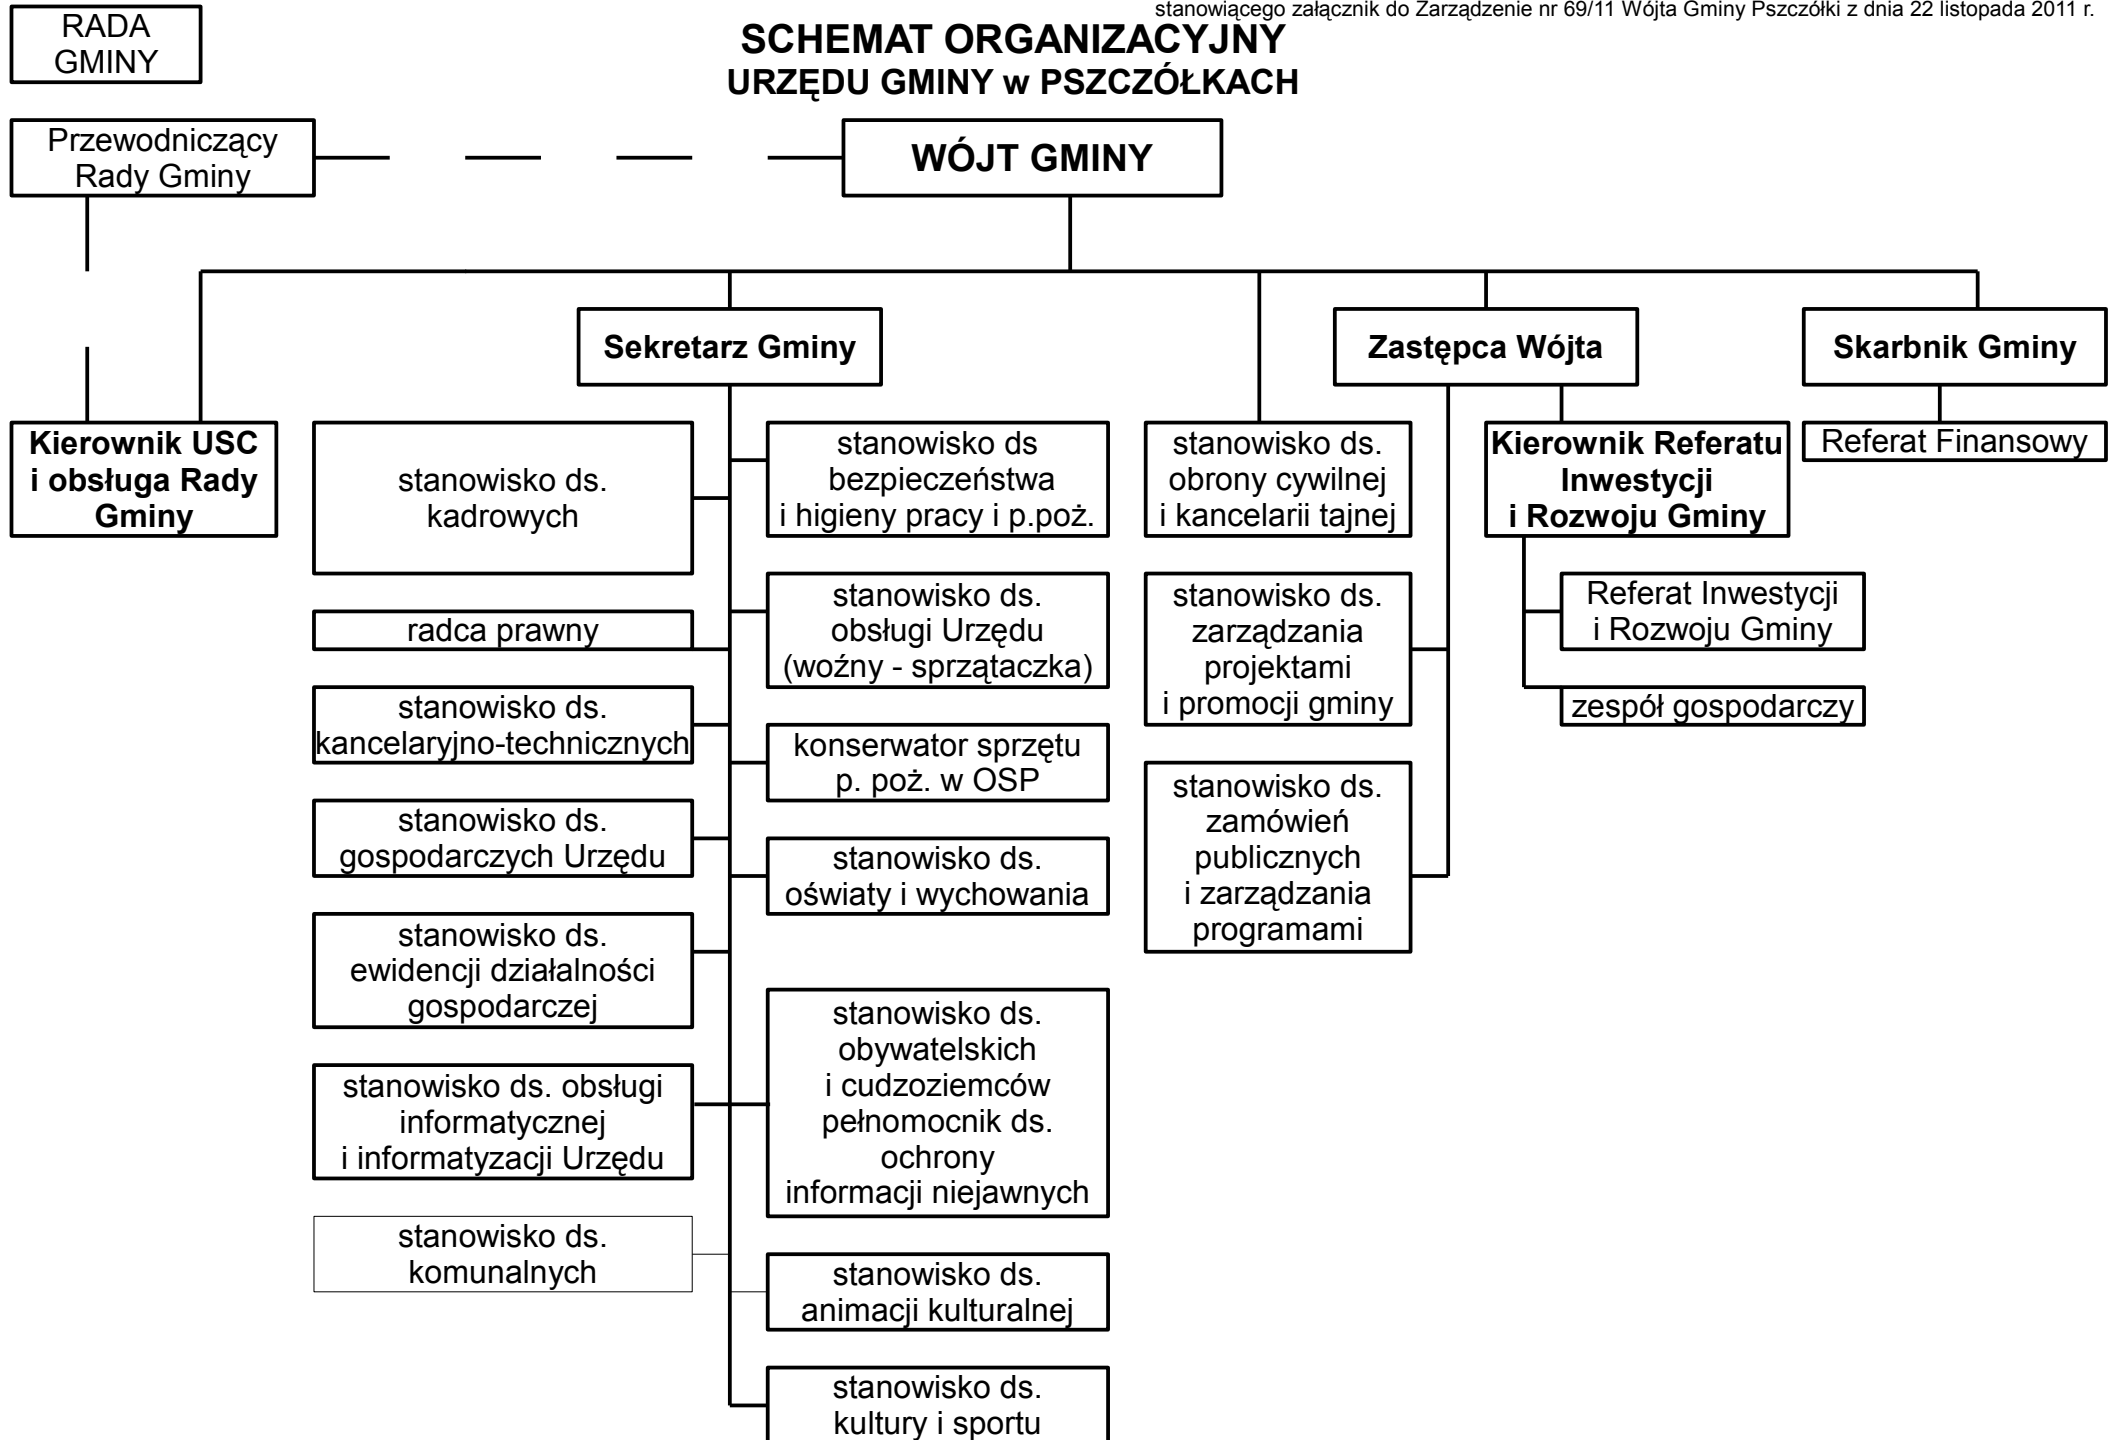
stanowiącego załącznik do Zarządzenie nr 69/11 Wójta Gminy Pszczółki z dnia 22 listopada 2011 r.

RADA GMINY

SCHEMAT ORGANIZACYJNY
URZĘDU GMINY w PSZCZÓŁKACH

Przewodniczący Rady Gminy

WÓJT GMINY

Sekretarz Gminy

Zastępca Wójta

Skarbnik Gminy

Kierownik USC i obsługa Rady Gminy

stanowisko ds. kadrowych

radca prawny

stanowisko ds. kancelaryjno-technicznych

stanowisko ds. gospodarczych Urzędu

stanowisko ds. ewidencji działalności gospodarczej

stanowisko ds. obsługi informatycznej i informatyzacji Urzędu

stanowisko ds. komunalnych

stanowisko ds bezpieczeństwa i higieny pracy i p.poż.

stanowisko ds. obsługi Urzędu (woźny - sprzątaczka)

konserwator sprzętu p. poż. w OSP

stanowisko ds. oświaty i wychowania

stanowisko ds. obywatelskich i cudzoziemców pełnomocnik ds. ochrony informacji niejawnych

stanowisko ds. animacji kulturalnej

stanowisko ds. kultury i sportu

stanowisko ds. obrony cywilnej i kancelarii tajnej

stanowisko ds. zarządzania projektami i promocji gminy

stanowisko ds. zamówień publicznych i zarządzania programami

Kierownik Referatu Inwestycji i Rozwoju Gminy

Referat Inwestycji i Rozwoju Gminy

zespół gospodarczy

Referat Finansowy